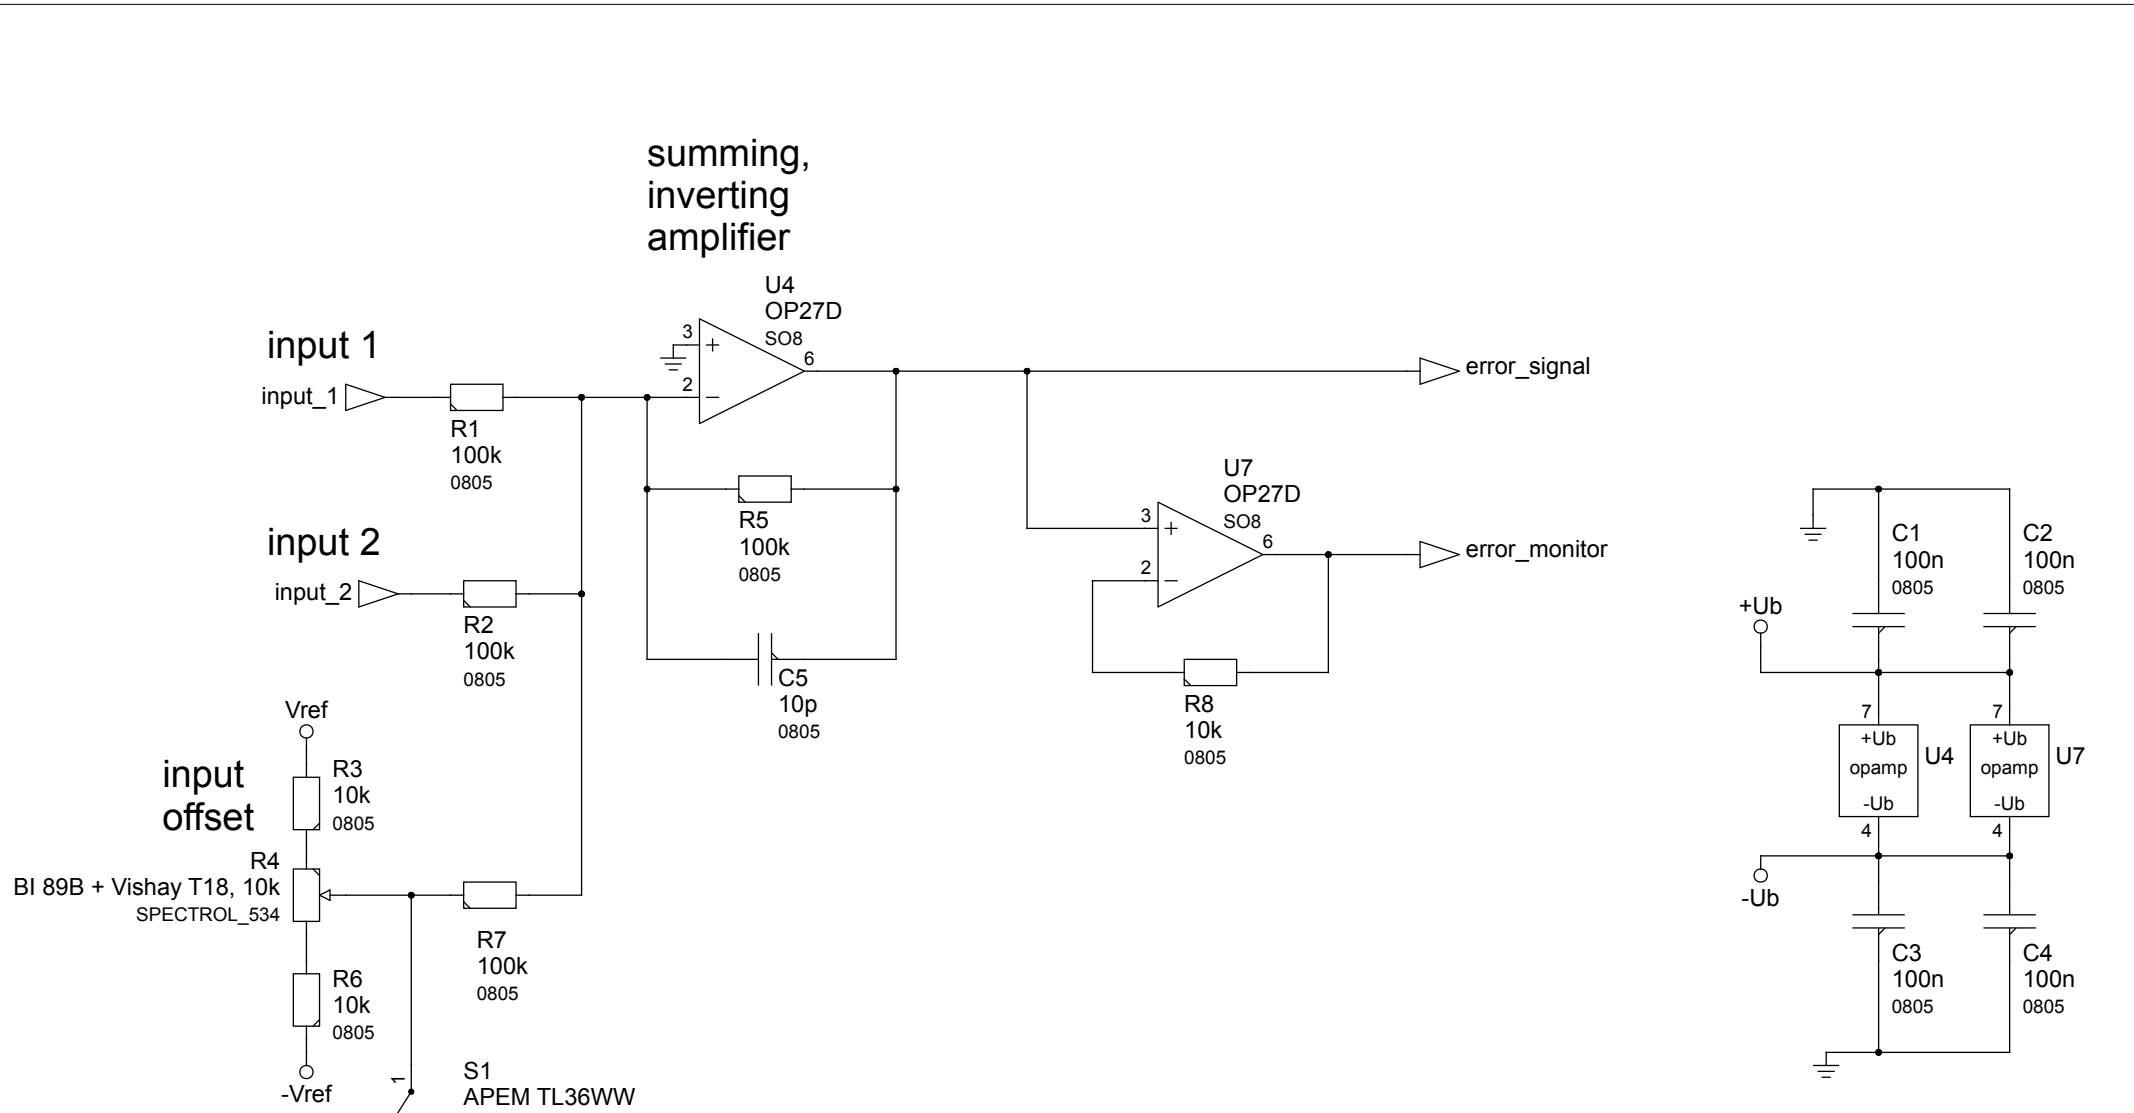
summing, inverting amplifier

U4
OP27D
SO8

3
+
2
−
6

input 1

input_1

R1
100k
0805

error_signal

R5
100k
0805

U7
OP27D
SO8

3
+
2
−
6

error_monitor

input 2

input_2

R2
100k
0805

C5
10p
0805

R8
10k
0805

Vref

input offset

R3
10k
0805

R4
BI 89B + Vishay T18, 10k
SPECTROL_534

R7
100k
0805

R6
10k
0805

-Vref

1

S1
APEM TL36WW

C1
100n
0805

C2
100n
0805

+Ub

7
+Ub
opamp
-Ub
4
U4

7
+Ub
opamp
-Ub
4
U7

-Ub

C3
100n
0805

C4
100n
0805